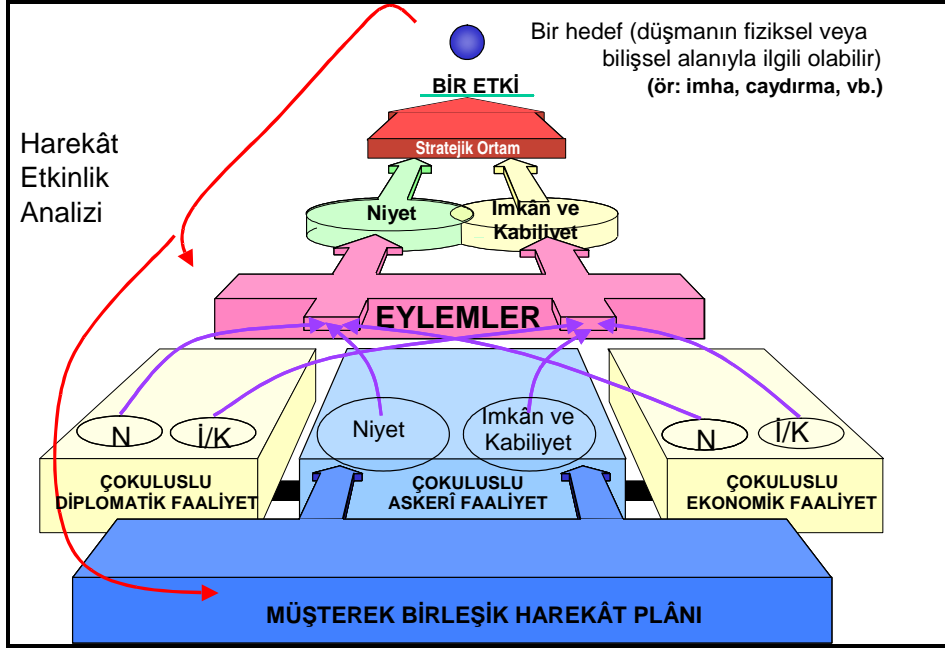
Bir hedef (düşmanın fiziksel veya bilişsel alanıyla ilgili olabilir)
(ör: imha, caydırma, vb.)

BİR ETKİ

Stratejik Ortam

Harekât Etkinlik Analizi

Niyet

İmkân ve Kabiliyet

EYLEMLER

N

İ/K

Niyet

İmkân ve Kabiliyet

N

İ/K

ÇOKULUSLU DİPLOMATİK FAALİYET

ÇOKULUSLU ASKERÎ FAALİYET

ÇOKULUSLU EKONOMİK FAALİYET

MÜŞTEREK BİRLEŞİK HAREKÂT PLÂNI